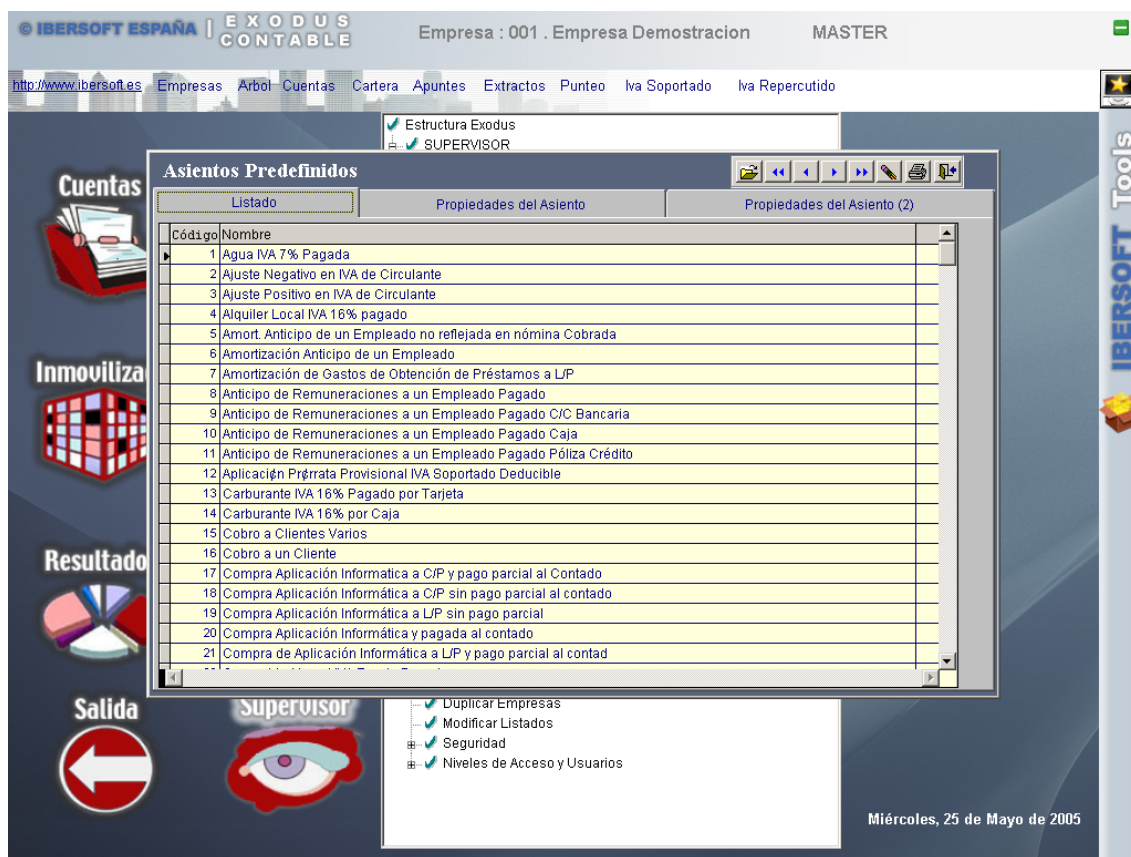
© IBERSOFT ESPAÑA | EXODUS CONTABLE Empresa : 001 . Empresa Demostracion MASTER

http://www.ibersoft.es Empresas Arbol Cuentas Cartera Apuntes Extractos Punteo Iva Soportado Iva Repercutido

Estructura Exodus
SUPERVISOR

Cuentas

Inmoviliza

Resultado

Salida

Supervisor

IBERSOFT Tools

Asientos Predefinidos

Listado | Propiedades del Asiento | Propiedades del Asiento (2)

| Código | Nombre |
|---|---|
| 1 | Agua IVA 7% Pagada |
| 2 | Ajuste Negativo en IVA de Circulante |
| 3 | Ajuste Positivo en IVA de Circulante |
| 4 | Alquiler Local IVA 16% pagado |
| 5 | Amort. Anticipo de un Empleado no reflejada en nómina Cobrada |
| 6 | Amortización Anticipo de un Empleado |
| 7 | Amortización de Gastos de Obtención de Préstamos a L/P |
| 8 | Anticipo de Remuneraciones a un Empleado Pagado |
| 9 | Anticipo de Remuneraciones a un Empleado Pagado C/C Bancaria |
| 10 | Anticipo de Remuneraciones a un Empleado Pagado Caja |
| 11 | Anticipo de Remuneraciones a un Empleado Pagado Póliza Crédito |
| 12 | Aplicaci¢n Pr¢rrata Provisional IVA Soportado Deducible |
| 13 | Carburante IVA 16% Pagado por Tarjeta |
| 14 | Carburante IVA 16% por Caja |
| 15 | Cobro a Clientes Varios |
| 16 | Cobro a un Cliente |
| 17 | Compra Aplicación Informatica a C/P y pago parcial al Contado |
| 18 | Compra Aplicación Informática a C/P sin pago parcial al contado |
| 19 | Compra Aplicación Informática a L/P sin pago parcial |
| 20 | Compra Aplicación Informática y pagada al contado |
| 21 | Compra de Aplicación Informática a L/P y pago parcial al contad |

Duplicar Empresas
Modificar Listados
Seguridad
Niveles de Acceso y Usuarios

Miércoles, 25 de Mayo de 2005